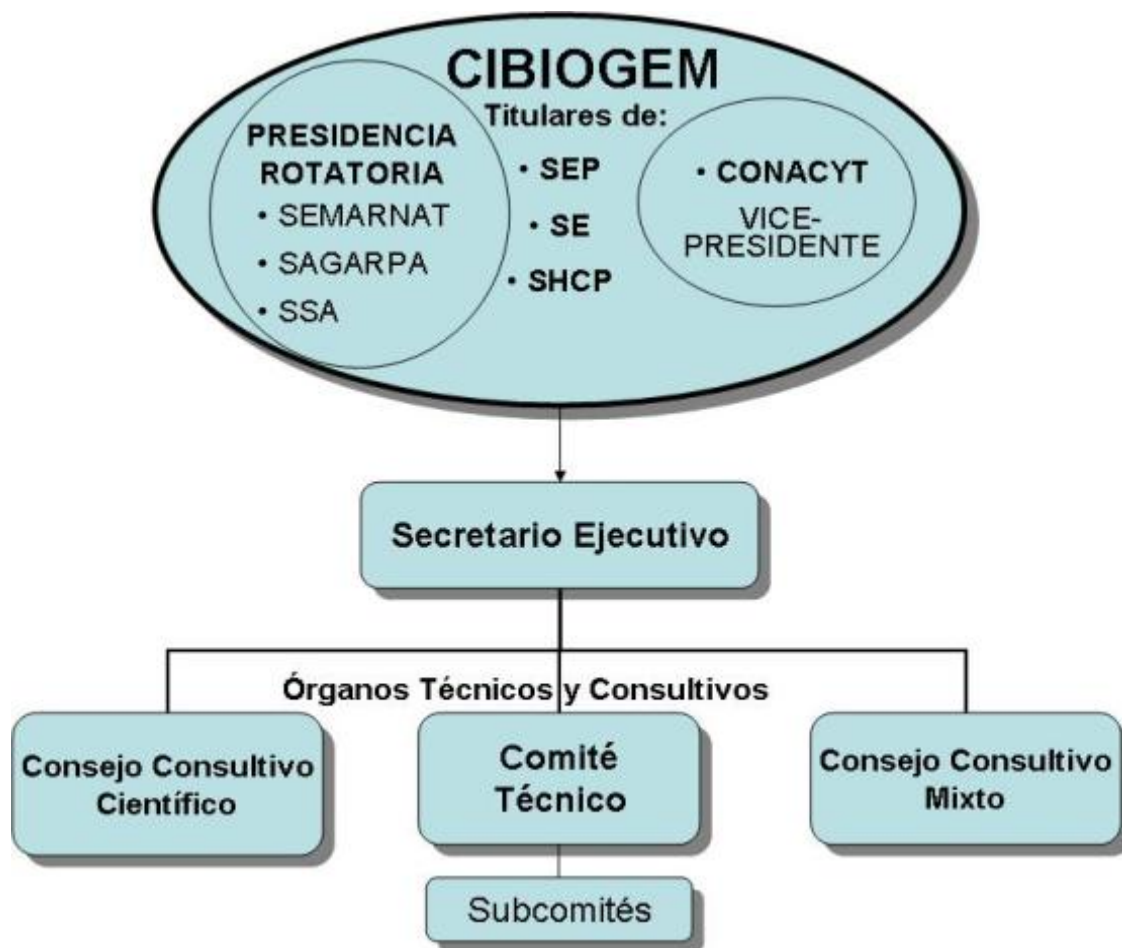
CIBIOGEM

Titulares de:

PRESIDENCIA ROTATORIA
• SEMARNAT
• SAGARPA
• SSA

• SEP
• SE
• SHCP

• CONACYT
VICE-PRESIDENTE

Secretario Ejecutivo

Órganos Técnicos y Consultivos

Consejo Consultivo Científico

Comité Técnico

Consejo Consultivo Mixto

Subcomités